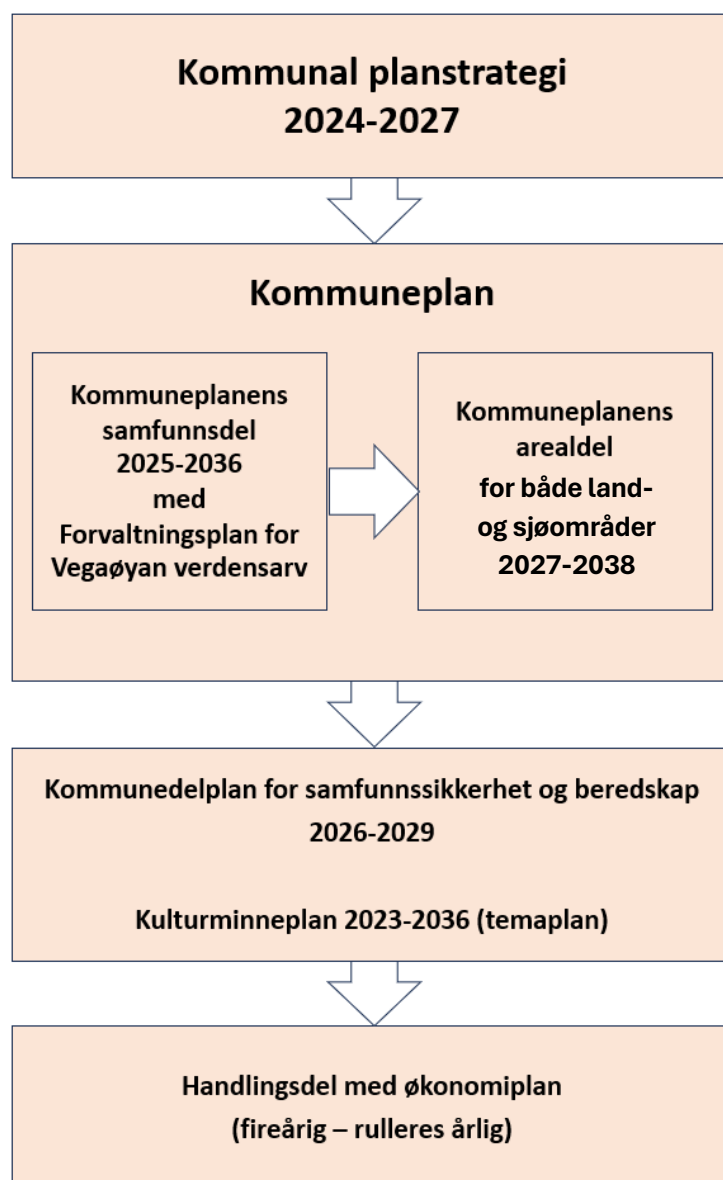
Kommunal planstrategi
2024-2027

Kommuneplan

Kommuneplanens samfunnsdel 2025-2036 med Forvaltningsplan for Vegaøyan verdensarv

Kommuneplanens arealdel for både land- og sjøområder 2027-2038

Kommunedelplan for samfunnssikkerhet og beredskap 2026-2029

Kulturminneplan 2023-2036 (temaplan)

Handlingsdel med økonomiplan
(fireårig – rulleres årlig)